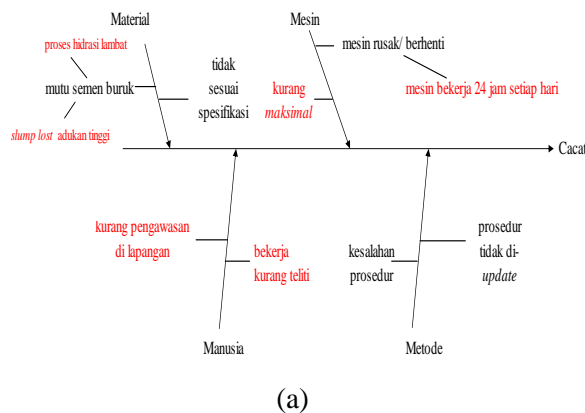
Material

proses hidrasi lambat

mutu semen buruk

slump lost adukan tinggi

tidak sesuai spesifikasi

Mesin

mesin rusak/ berhenti

mesin bekerja 24 jam setiap hari

kurang maksimal

Cacat

kurang pengawasan di lapangan

bekerja kurang teliti

Manusia

kesalahan prosedur

prosedur tidak di-update

Metode

(a)